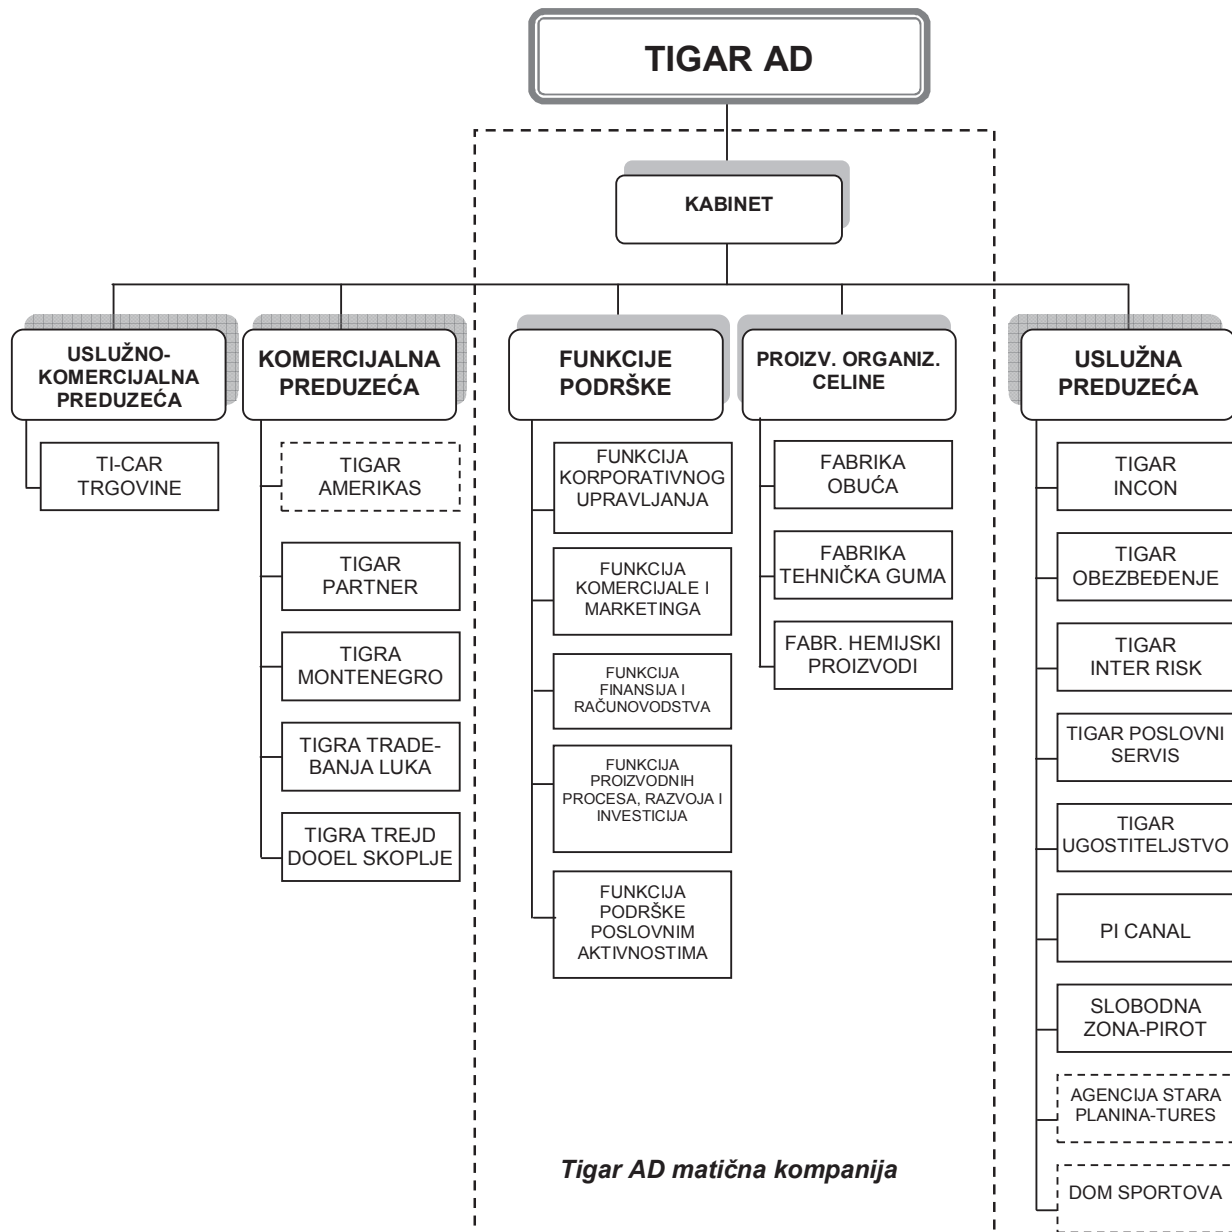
TIGAR AD

KABINET

USLUŽNO-KOMERCIJALNA PREDUZEĆA

TI-CAR TRGOVINE

KOMERCIJALNA PREDUZEĆA

TIGAR AMERIKAS

TIGAR PARTNER

TIGRA MONTENEGRO

TIGRA TRADE-BANJA LUKA

TIGRA TREJD DOOEL SKOPLJE

FUNKCIJE PODRŠKE

FUNKCIJA KORPORATIVNOG UPRAVLJANJA

FUNKCIJA KOMERCIJALE I MARKETINGA

FUNKCIJA FINANSIJA I RAČUNOVODSTVA

FUNKCIJA PROIZVODNIH PROCESA, RAZVOJA I INVESTICIJA

FUNKCIJA PODRŠKE POSLOVNIM AKTIVNOSTIMA

PROIZV. ORGANIZ. CELINE

FABRIKA OBUĆA

FABRIKA TEHNIČKA GUMA

FABR. HEMIJSKI PROIZVODI

USLUŽNA PREDUZEĆA

TIGAR INCON

TIGAR OBEZBEĐENJE

TIGAR INTER RISK

TIGAR POSLOVNI SERVIS

TIGAR UGOSTITELJSTVO

PI CANAL

SLOBODNA ZONA-PIROT

AGENCIJA STARA PLANINA-TURES

DOM SPORTOVA

Tigar AD matična kompanija